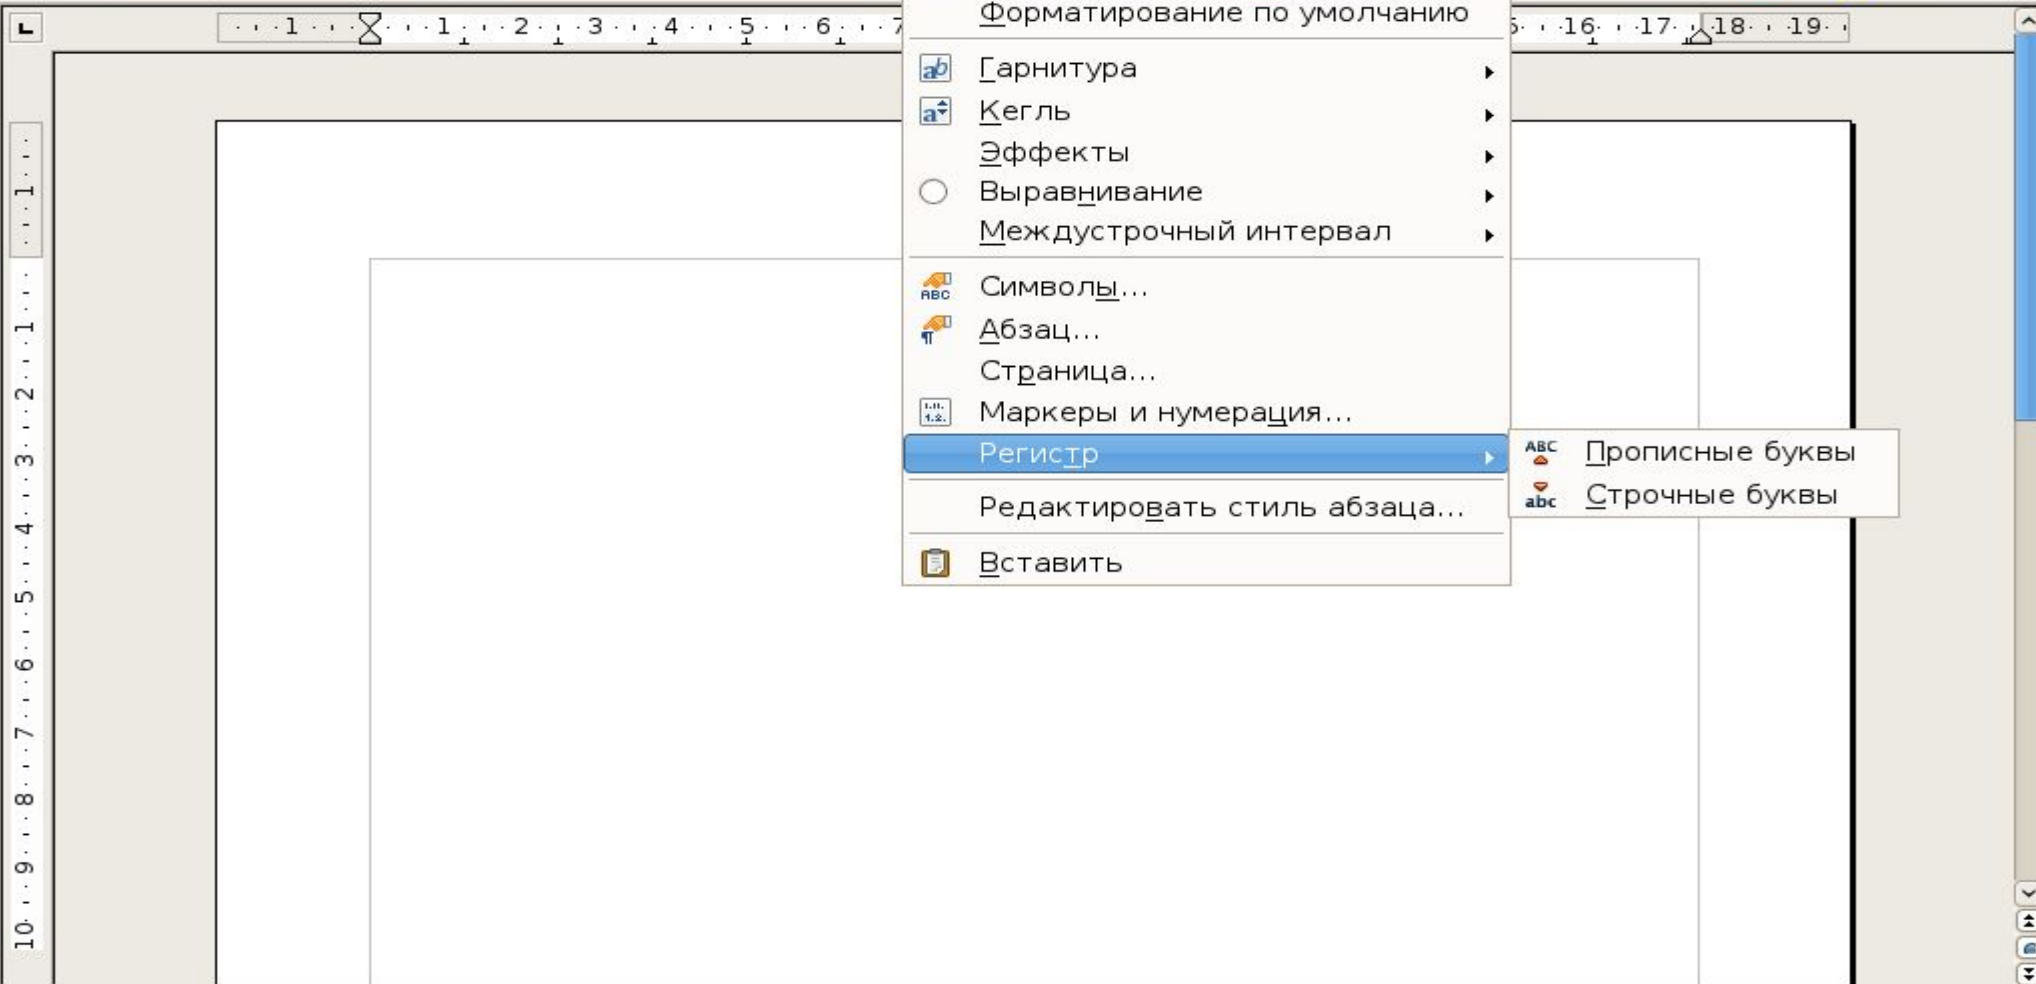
· · · 1 · · · · · 1 · · · 2 · · · 3 · · · 4 · · · 5 · · · 6 · · · 7

Форматирование по умолчанию

Гарнитура

Кегль

Эффекты

Выравнивание

Междустрочный интервал

Символы...

Абзац...

Страница...

Маркеры и нумерация...

Регистр

Редактировать стиль абзаца...

Вставить

Прописные буквы

Строчные буквы

ABC

abc

·16· · ·17· · ·18· · ·19· ·

1 · · · 1 · · · 2 · · · 3 · · · 4 · · · 5 · · · 6 · · · 7 · · · 8 · · · 9 · · · 10